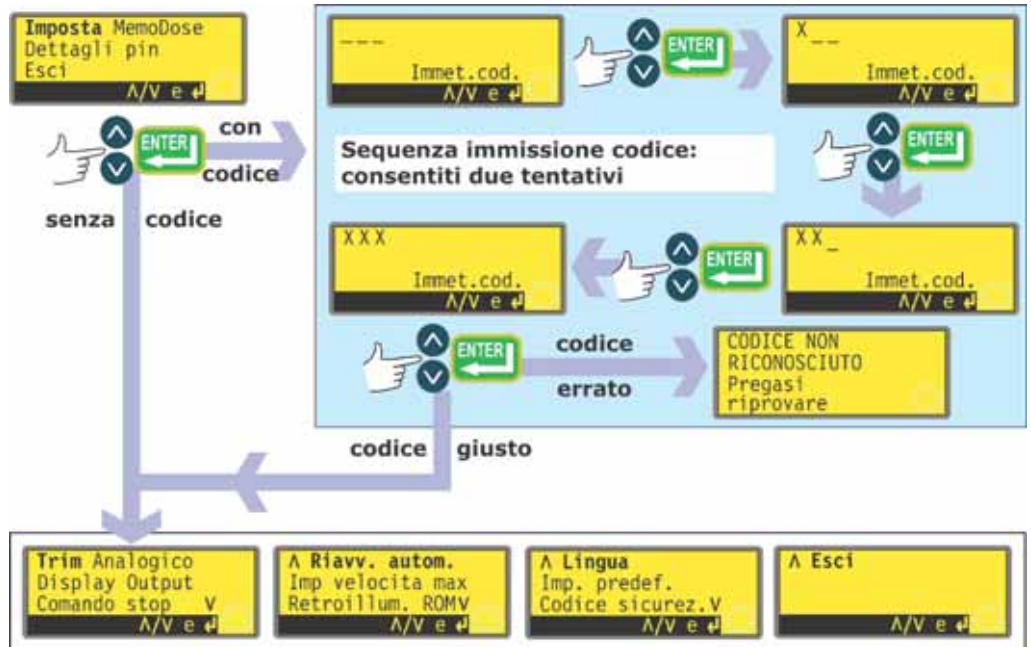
**Imposta** MemoDose
Dettagli pin
Esci
Λ/V e ↵

ENTER

con codice

senza codice

___
Immet.cod.
Λ/V e ↵

ENTER

X__
Immet.cod.
Λ/V e ↵

Sequenza immissione codice: consentiti due tentativi

ENTER

XXX
Immet.cod.
Λ/V e ↵

ENTER

XX_
Immet.cod.
Λ/V e ↵

ENTER

codice errato

CODICE NON
RICONOSCIUTO
Pregasi
riprovare

codice giusto

**Trim** Analogico
Display Output
Comando stop V
Λ/V e ↵

Λ **Riavv. autom.**
Imp velocita max
Retroillum. ROMV
Λ/V e ↵

Λ **Lingua**
Imp. predef.
Codice sicurez.V
Λ/V e ↵

Λ **Esci**
Λ/V e ↵